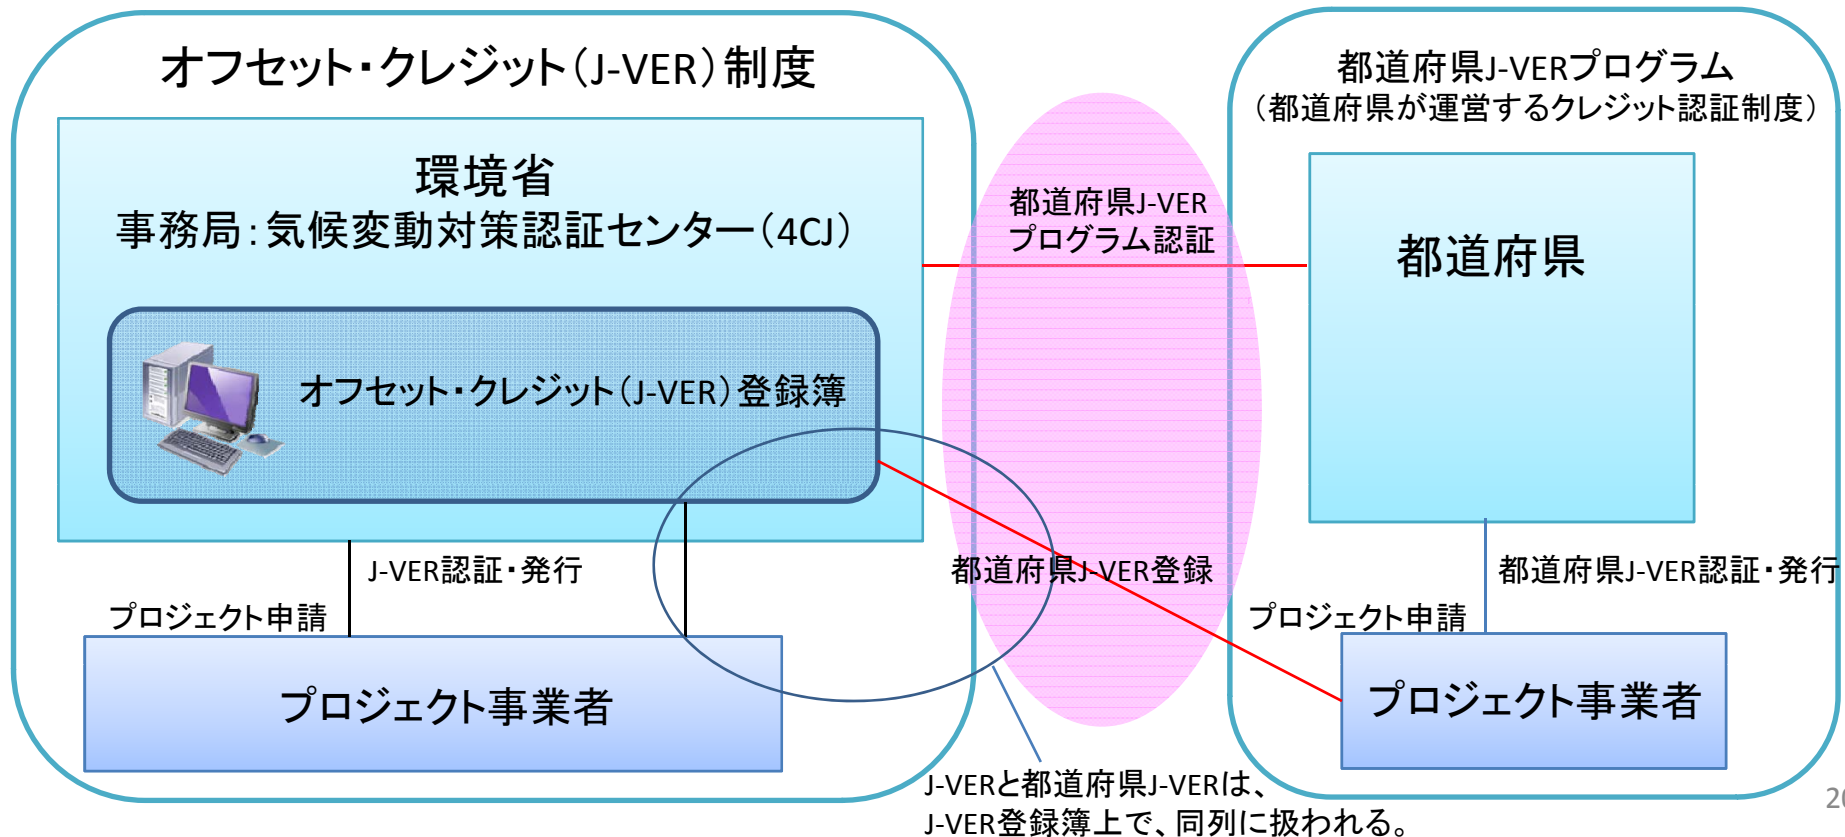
オフセット・クレジット（J-VER）制度

環境省
事務局：気候変動対策認証センター（4CJ）

オフセット・クレジット（J-VER）登録簿

J-VER認証・発行

プロジェクト申請

プロジェクト事業者

都道府県J-VER
プログラム認証

都道府県J-VER登録

J-VERと都道府県J-VERは、
J-VER登録簿上で、同列に扱われる。

都道府県J-VERプログラム
（都道府県が運営するクレジット認証制度）

都道府県

都道府県J-VER認証・発行

プロジェクト申請

プロジェクト事業者

20